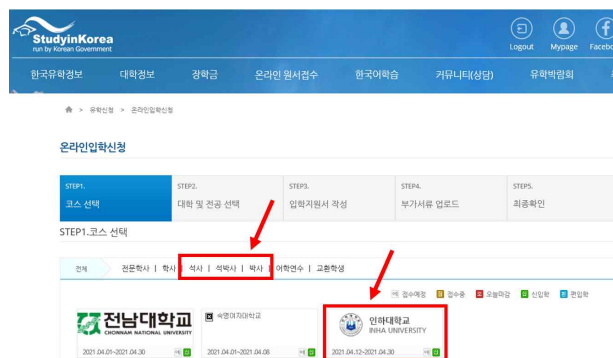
StudyinKorea
run by Korean Government

Logout Mypage Facebo

한국유학정보 대학정보 장학금 온라인 원서접수 한국어학습 커뮤니티(상담) 유학박람회

> 유학신청 > 온라인입학신청

온라인입학신청

| STEP1. 코스 선택 | STEP2. 대학 및 전공 선택 | STEP3. 입학지원서 작성 | STEP4. 부가서류 업로드 | STEP5. 최종확인 |
|---|---|---|---|---|

STEP1.코스 선택

전체 전문학사 | 학사 | 석사 | 석박사 | 박사 | 어학연수 | 교환학생

접수예정 접수중 오늘마감 신입학 편입학

전남대학교 CHONNAM NATIONAL UNIVERSITY
2021.04.01~2021.04.30

숙명여자대학교
2021.04.01~2021.04.08

인하대학교 INHA UNIVERSITY
2021.04.12~2021.04.30